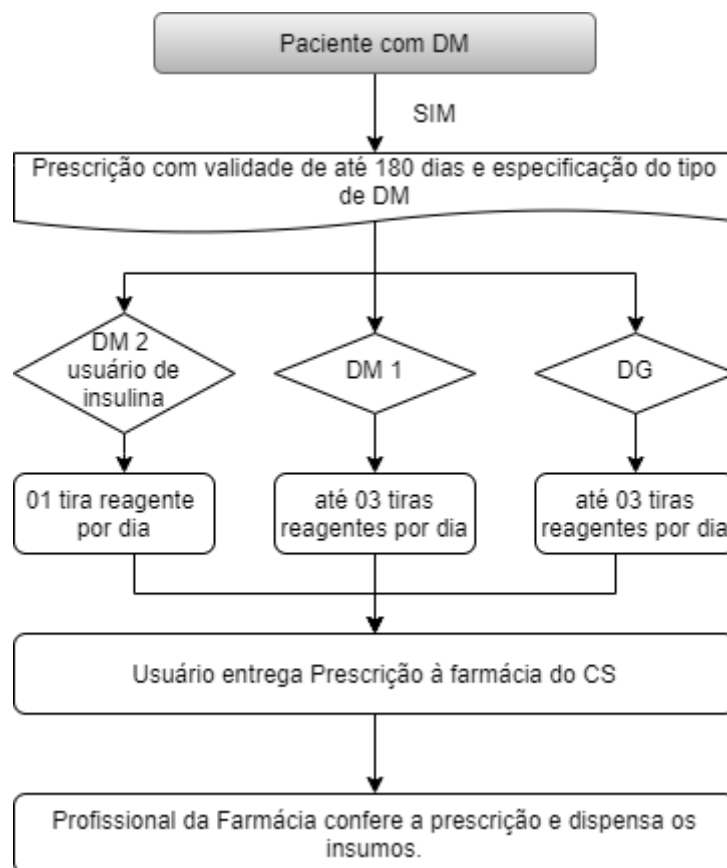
Paciente com DM

SIM

Prescrição com validade de até 180 dias e especificação do tipo de DM

DM 2 usuário de insulina

DM 1

DG

01 tira reagente por dia

até 03 tiras reagentes por dia

até 03 tiras reagentes por dia

Usuário entrega Prescrição à farmácia do CS

Profissional da Farmácia confere a prescrição e dispensa os insumos.